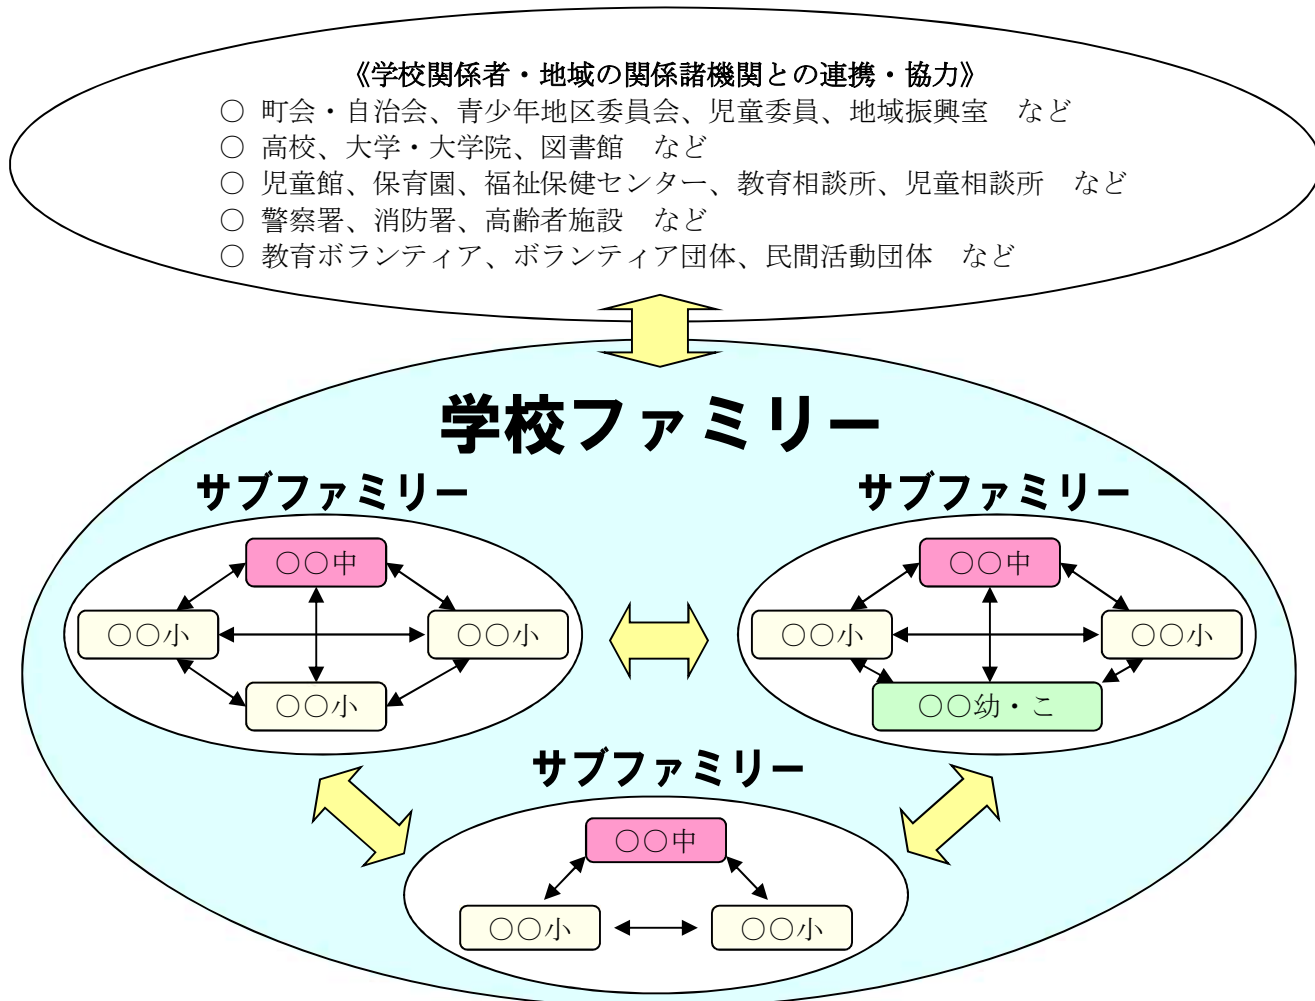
《学校関係者・地域の関係諸機関との連携・協力》

○ 町会・自治会、青少年地区委員会、児童委員、地域振興室　など
○ 高校、大学・大学院、図書館　など
○ 児童館、保育園、福祉保健センター、教育相談所、児童相談所　など
○ 警察署、消防署、高齢者施設　など
○ 教育ボランティア、ボランティア団体、民間活動団体　など

学校ファミリー

サブファミリー

○○中
○○小
○○小
○○小

サブファミリー

○○中
○○小
○○小
○○幼・こ

サブファミリー

○○中
○○小
○○小